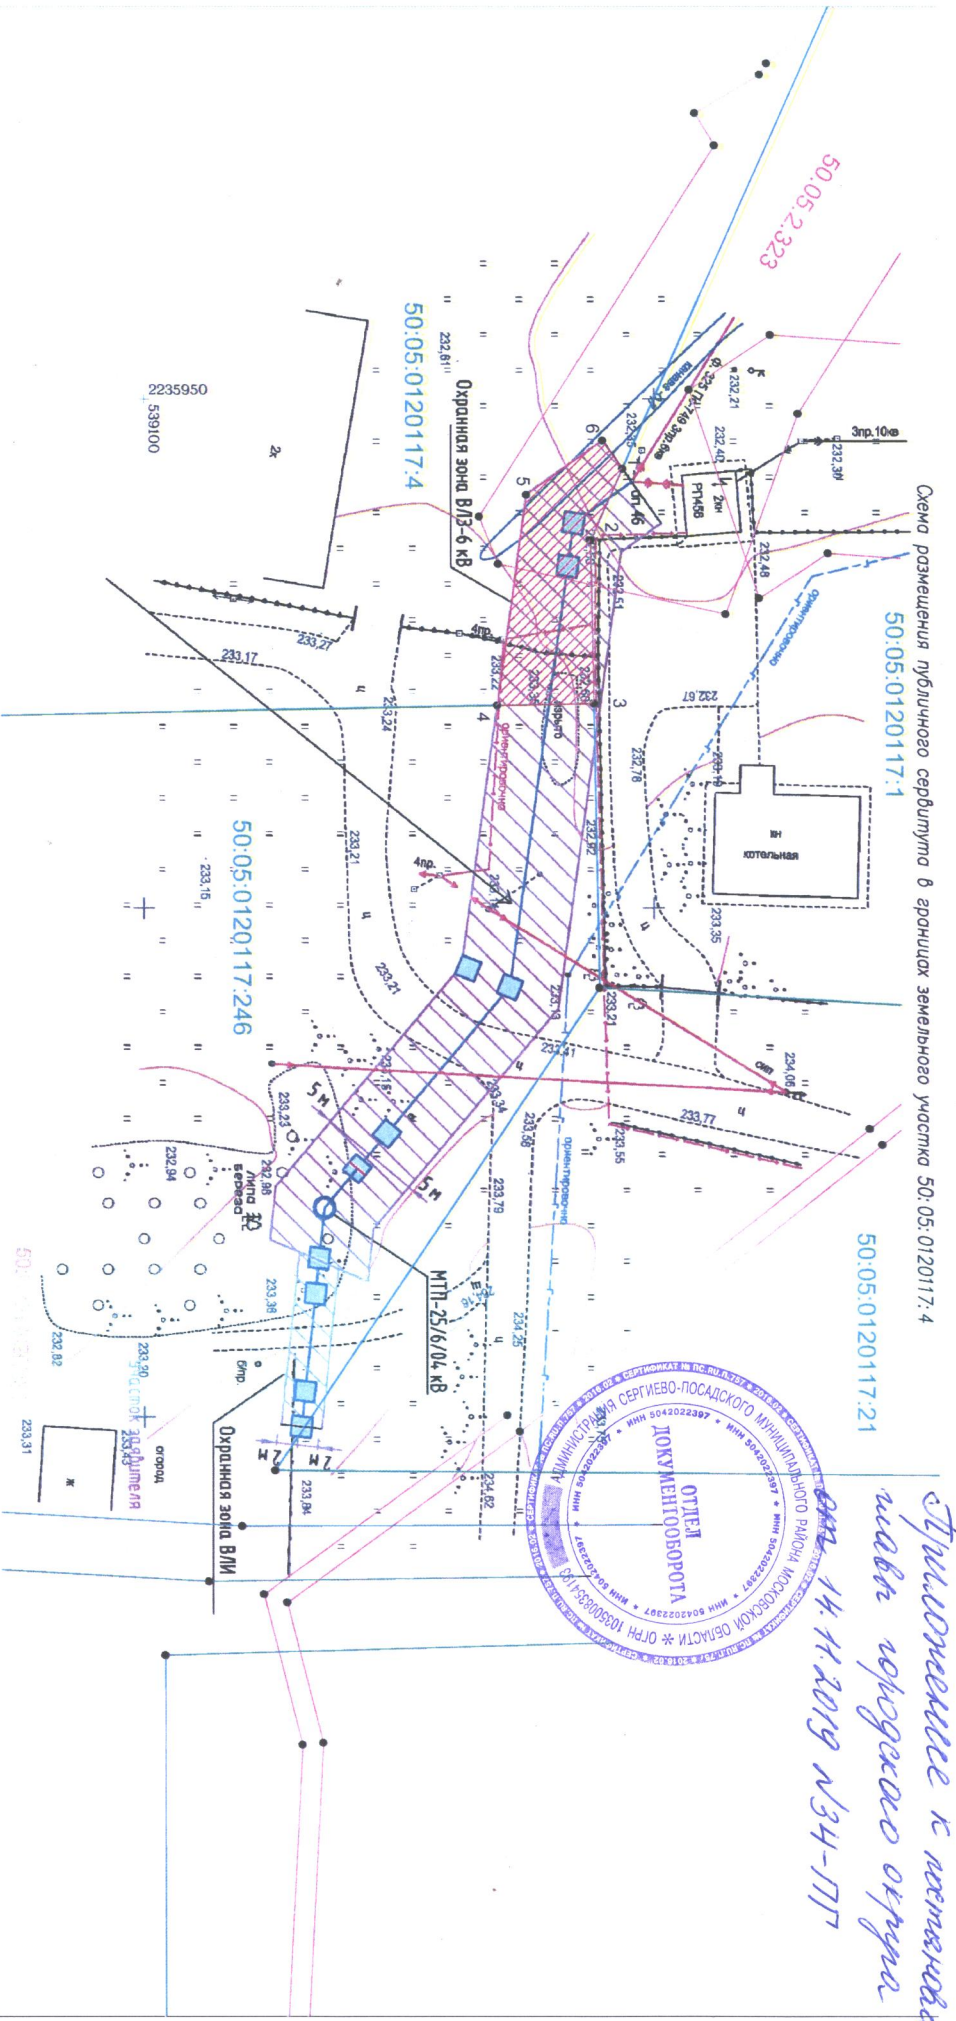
Приложение к постановлению главы городского округа от 14.11.2019 №34-ПГ

Схема размещения публичного сервитута в границах земельного участка 50:05:0120117:4

50:05:0120117:1

50:05:0120117:21

50:05:0120117:246

50:05:0120117:4

50:05.2.323

Охранная зона ВЛЗ-6 кВ

Охранная зона ВЛИ

МТП-25/6/04 кВ

котельная

РП456

3пр.10кв

4пр.

5 м

5 м

2235950
539100

232,61
232,21
232,40
232,39
232,48
232,51
232,67
232,78
233,35
233,27
233,17
233,24
233,42
233,21
233,15
233,21
233,13
233,31
233,77
234,06
233,55
233,56
233,79
234,25
233,24
233,16
233,23
232,94
232,98
233,38
233,20
232,82
233,43
233,31
233,84
234,82

1
2
3
4
5
6

ориентировочно

огород

Администрация Сергиево-Посадского муниципального района Московской области
ОТДЕЛ ДОКУМЕНТООБОРОТА
ИНН 5042022397
ОГРН 1035008354193